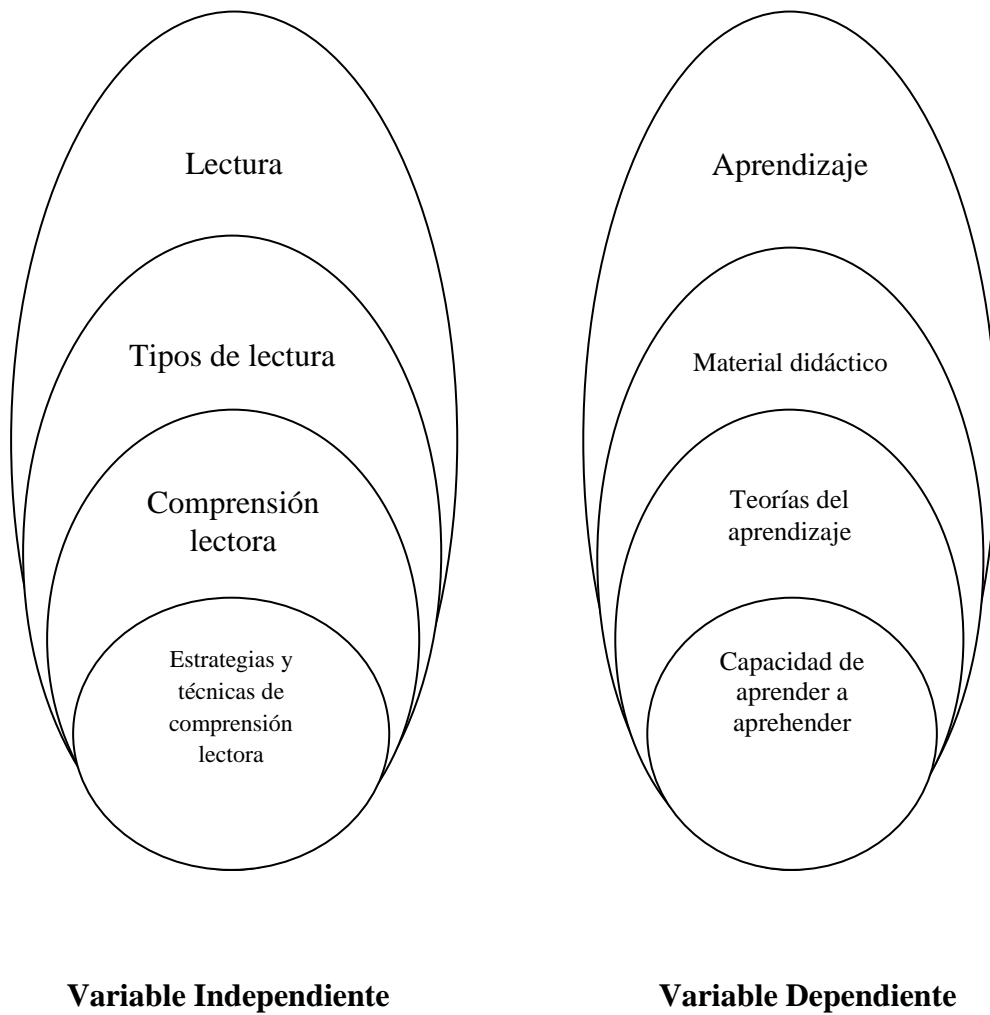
Lectura

Tipos de lectura

Comprensión lectora

Estrategias y técnicas de comprensión lectora

Variable Independiente

Aprendizaje

Material didáctico

Teorías del aprendizaje

Capacidad de aprender a aprehender

Variable Dependiente